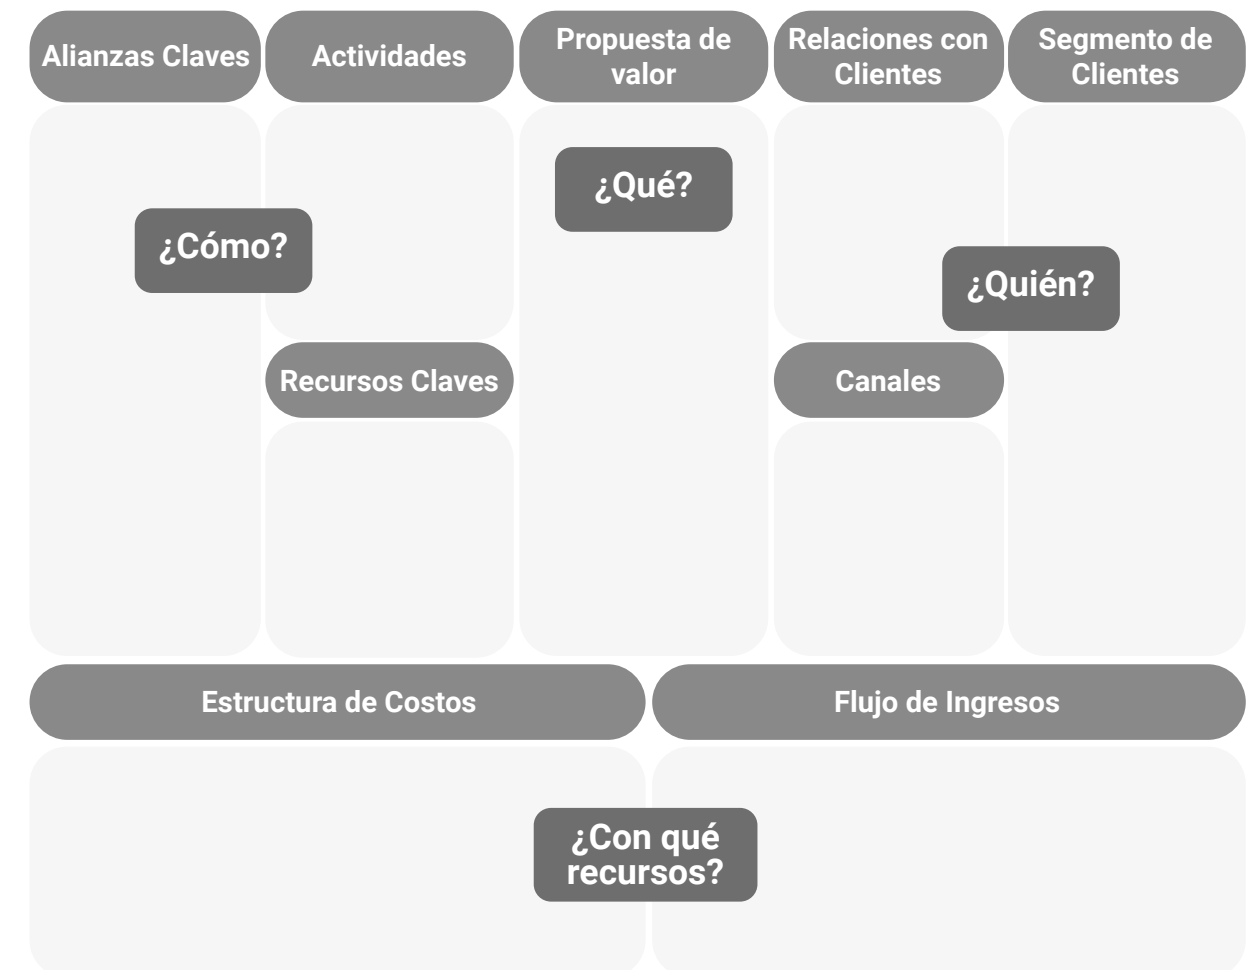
Alianzas Claves

Actividades

Propuesta de valor

Relaciones con Clientes

Segmento de Clientes

¿Qué?

¿Cómo?

¿Quién?

Recursos Claves

Canales

Estructura de Costos

Flujo de Ingresos

¿Con qué recursos?